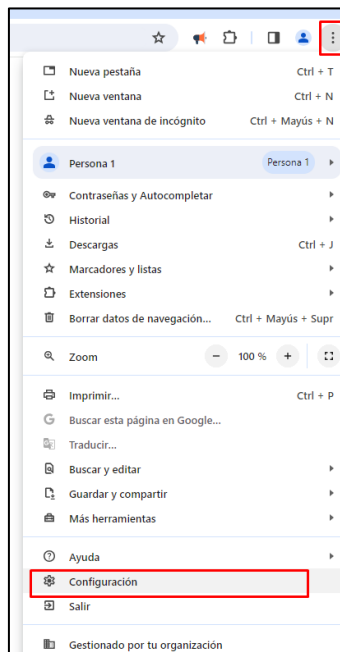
Nueva pestaña Ctrl + T
Nueva ventana Ctrl + N
Nueva ventana de incógnito Ctrl + Mayús + N

Persona 1 Persona 1

Contraseñas y Autocompletar
Historial
Descargas Ctrl + J
Marcadores y listas
Extensiones
Borrar datos de navegación... Ctrl + Mayús + Supr

Zoom − 100 % +

Imprimir... Ctrl + P
Buscar esta página en Google...
Traducir...
Buscar y editar
Guardar y compartir
Más herramientas

Ayuda
Configuración
Salir

Gestionado por tu organización